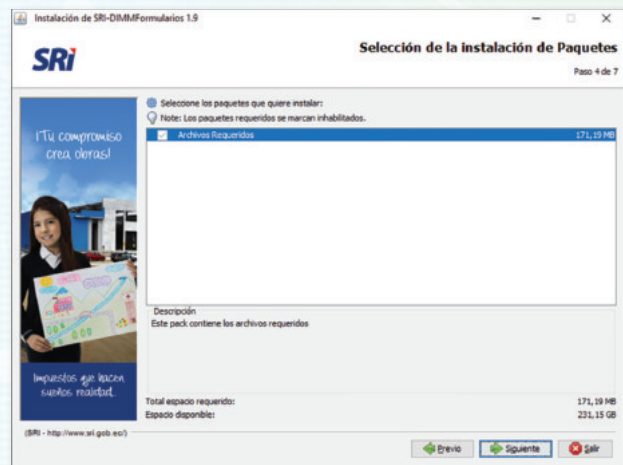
Instalación de SRI-DIMMFormularios 1.9

SRi

Selección de la instalación de Paquetes

Paso 4 de 7

¡Tu compromiso crea obras!

Impuestos que hacen sueños realidad.

Seleccione los paquetes que quiere instalar:

Note: Los paquetes requeridos se marcan inhabilitados.

| | Archivos Requeridos | 171,19 MB |
|---|---|---|

Descripción

Este pack contiene los archivos requeridos

Total espacio requerido: 171,19 MB

Espacio disponible: 231,15 GB

(SRI - http://www.sri.gob.ec/)

Previo

Siguiente

Salir